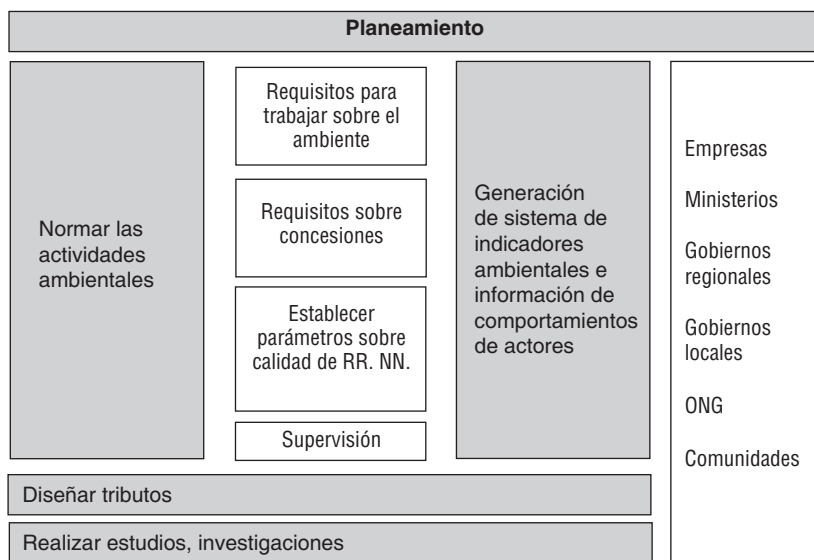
Planeamiento

Normar las actividades ambientales

Requisitos para trabajar sobre el ambiente

Requisitos sobre concesiones

Establecer parámetros sobre calidad de RR. NN.

Supervisión

Generación de sistema de indicadores ambientales e información de comportamientos de actores

Empresas

Ministerios

Gobiernos regionales

Gobiernos locales

ONG

Comunidades

Diseñar tributos

Realizar estudios, investigaciones